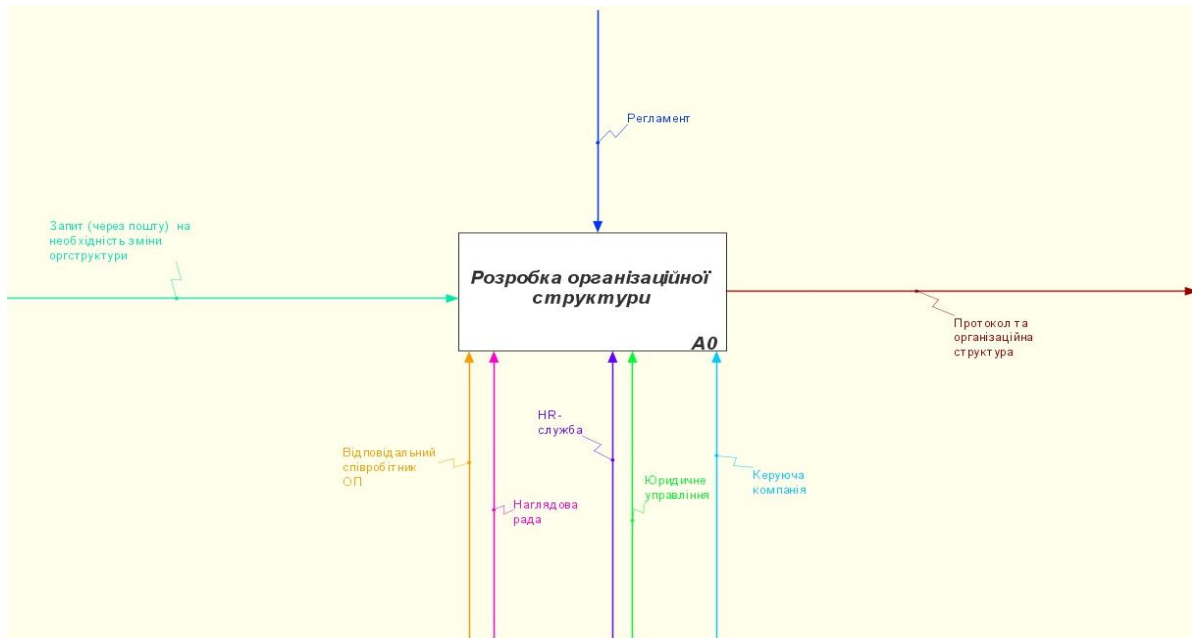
Регламент

Запит (через пошту) на необхідність зміни оргструктури

Розробка організаційної структури

A0

Протокол та організаційна структура

HR-служба

Відповідальний співробітник ОП

Наглядова рада

Юридичне управління

Керуюча компанія